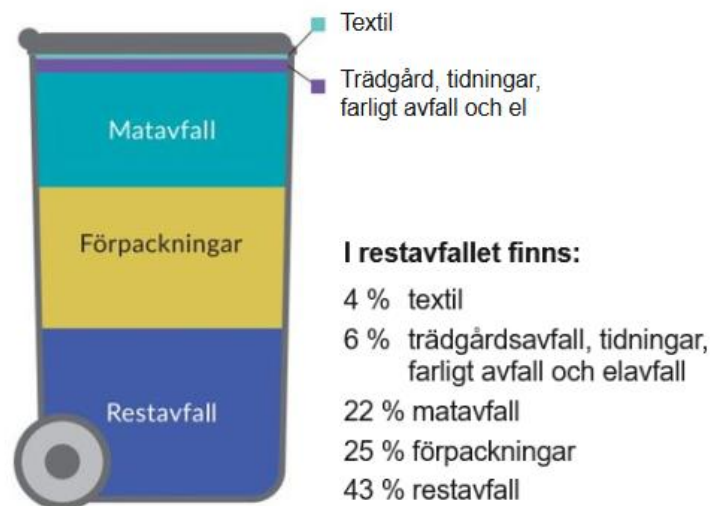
Textil

Trädgård, tidningar, farligt avfall och el

Matavfall

Förpackningar

Restavfall

I restavfallet finns:

4 % textil

6 % trädgårdsavfall, tidningar, farligt avfall och elavfall

22 % matavfall

25 % förpackningar

43 % restavfall